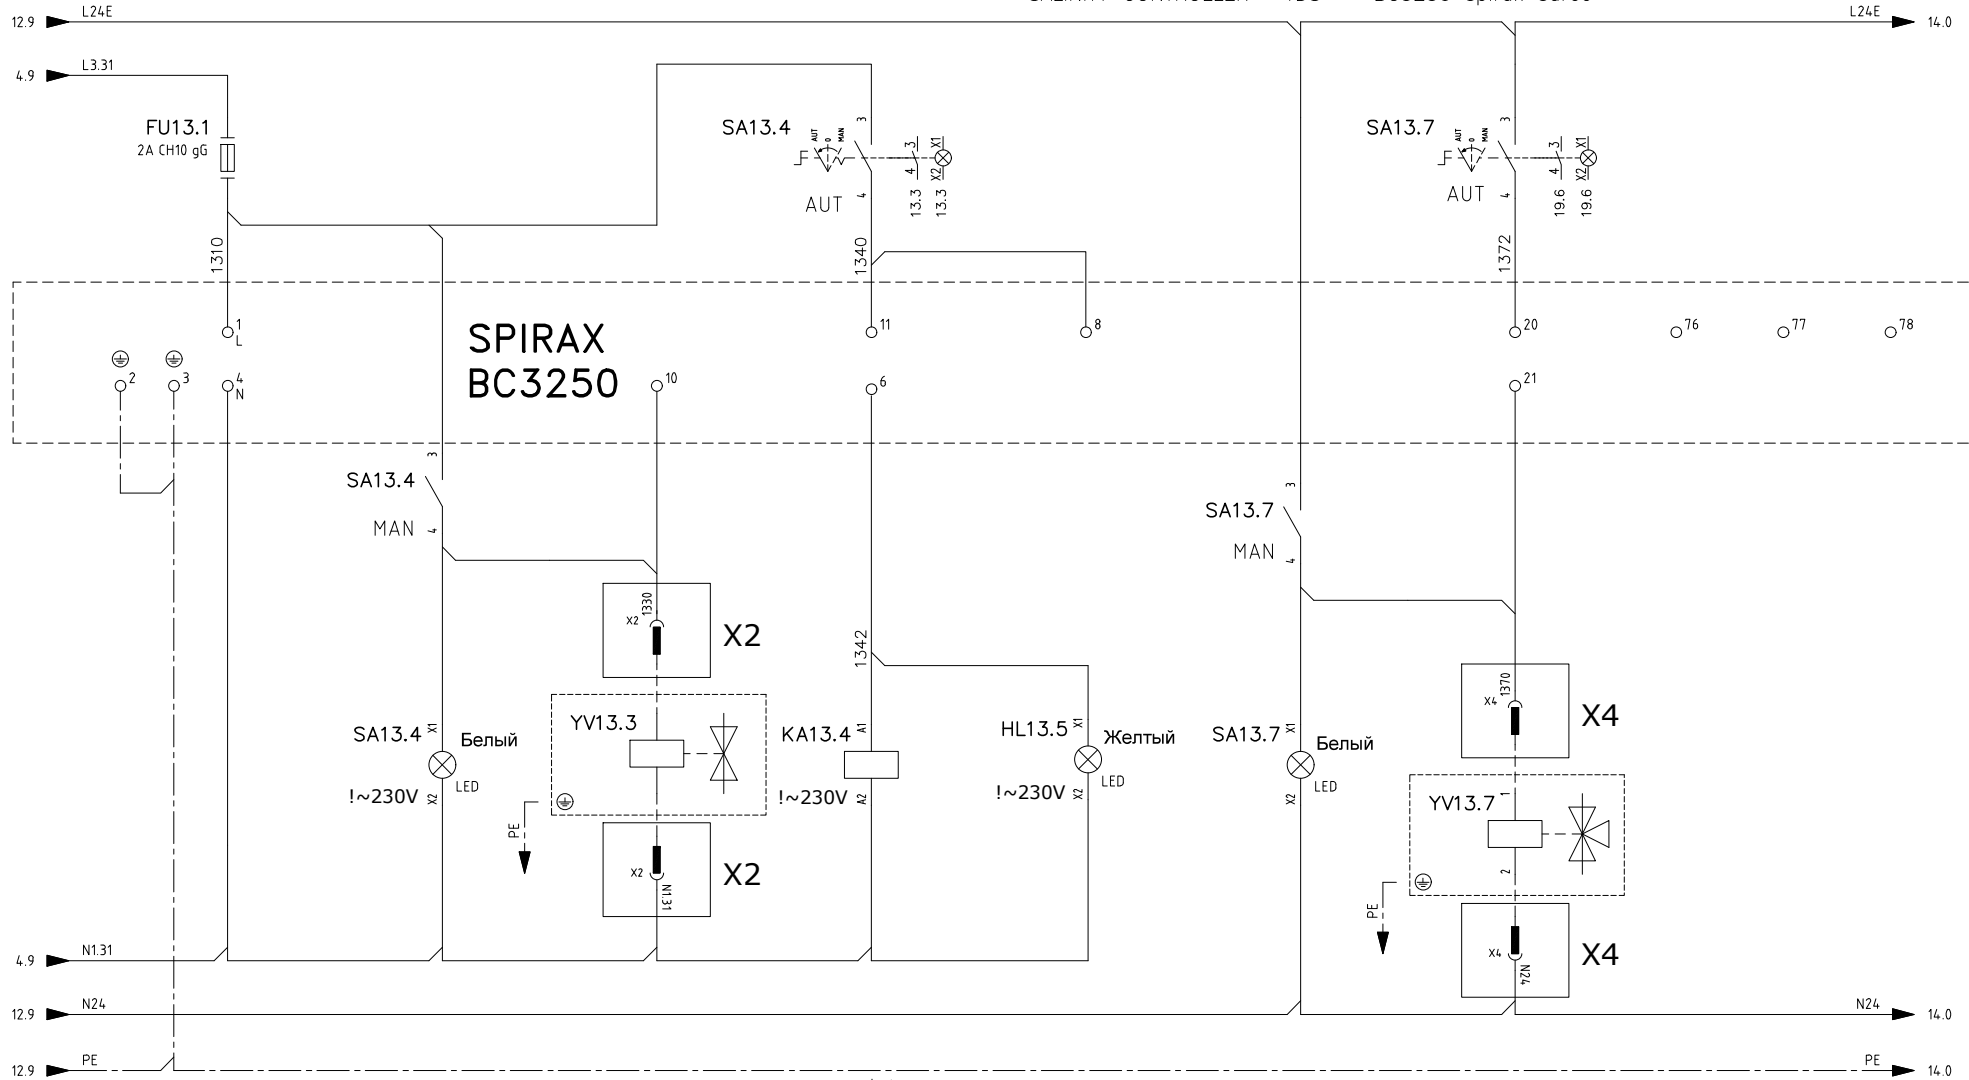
12.9 L24E

L24E 14.0

4.9 L3.31

FU13.1
2A CH10 gG

SA13.4
AUT 0 MAN
3
4
AUT
3
4
X1
X2
13.3
13.3

SA13.7
AUT 0 MAN
3
4
AUT
3
4
X1
X2
19.6
19.6

1310

1340

1372

1 L
4 N
2
3

SPIRAX
BC3250

10
11
8
6
20
21
76
77
78

SA13.4
MAN
3
4

SA13.7
MAN
3
4

X2 1330
X2

YV13.3

X2
X2 N1.31

1342

X4 1370
X4

YV13.7
1
2

X4
X4 N24

SA13.4 X1 Белый
LED
!~230V X2

KA13.4 A1
!~230V A2

HL13.5 X1 Желтый
LED
!~230V X2

SA13.7 X1 Белый
LED
X2

PE

PE

4.9 N1.31

12.9 N24

N24 14.0

12.9 PE

PE 14.0